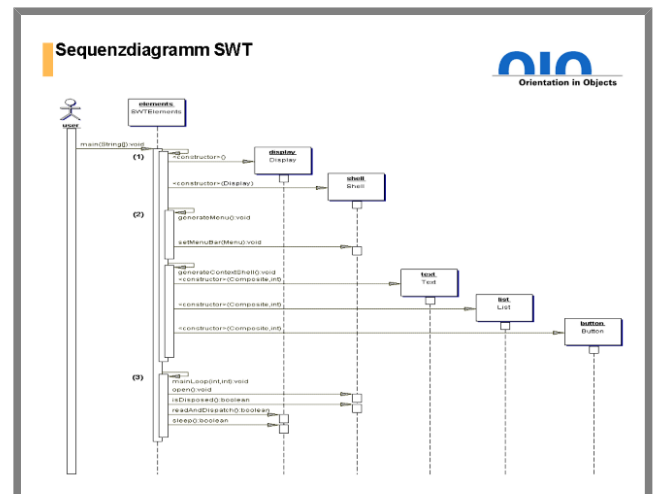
Sequenzdiagramm SWT

OIO
Orientation in Objects

user

elements
SWTElements

main(String[]):void

(1)

<constructor>()

display
Display

<constructor>(Display)

shell
Shell

(2)

generateMenu():void

setMenuBar(Menu):void

generateContextShell():void
<constructor>(Composite,int)

text
Text

<constructor>(Composite,int)

list
List

<constructor>(Composite,int)

button
Button

(3)

mainLoop(int,int):void
open():void
isDisposed():boolean
readAndDispatch():boolean
sleep():boolean